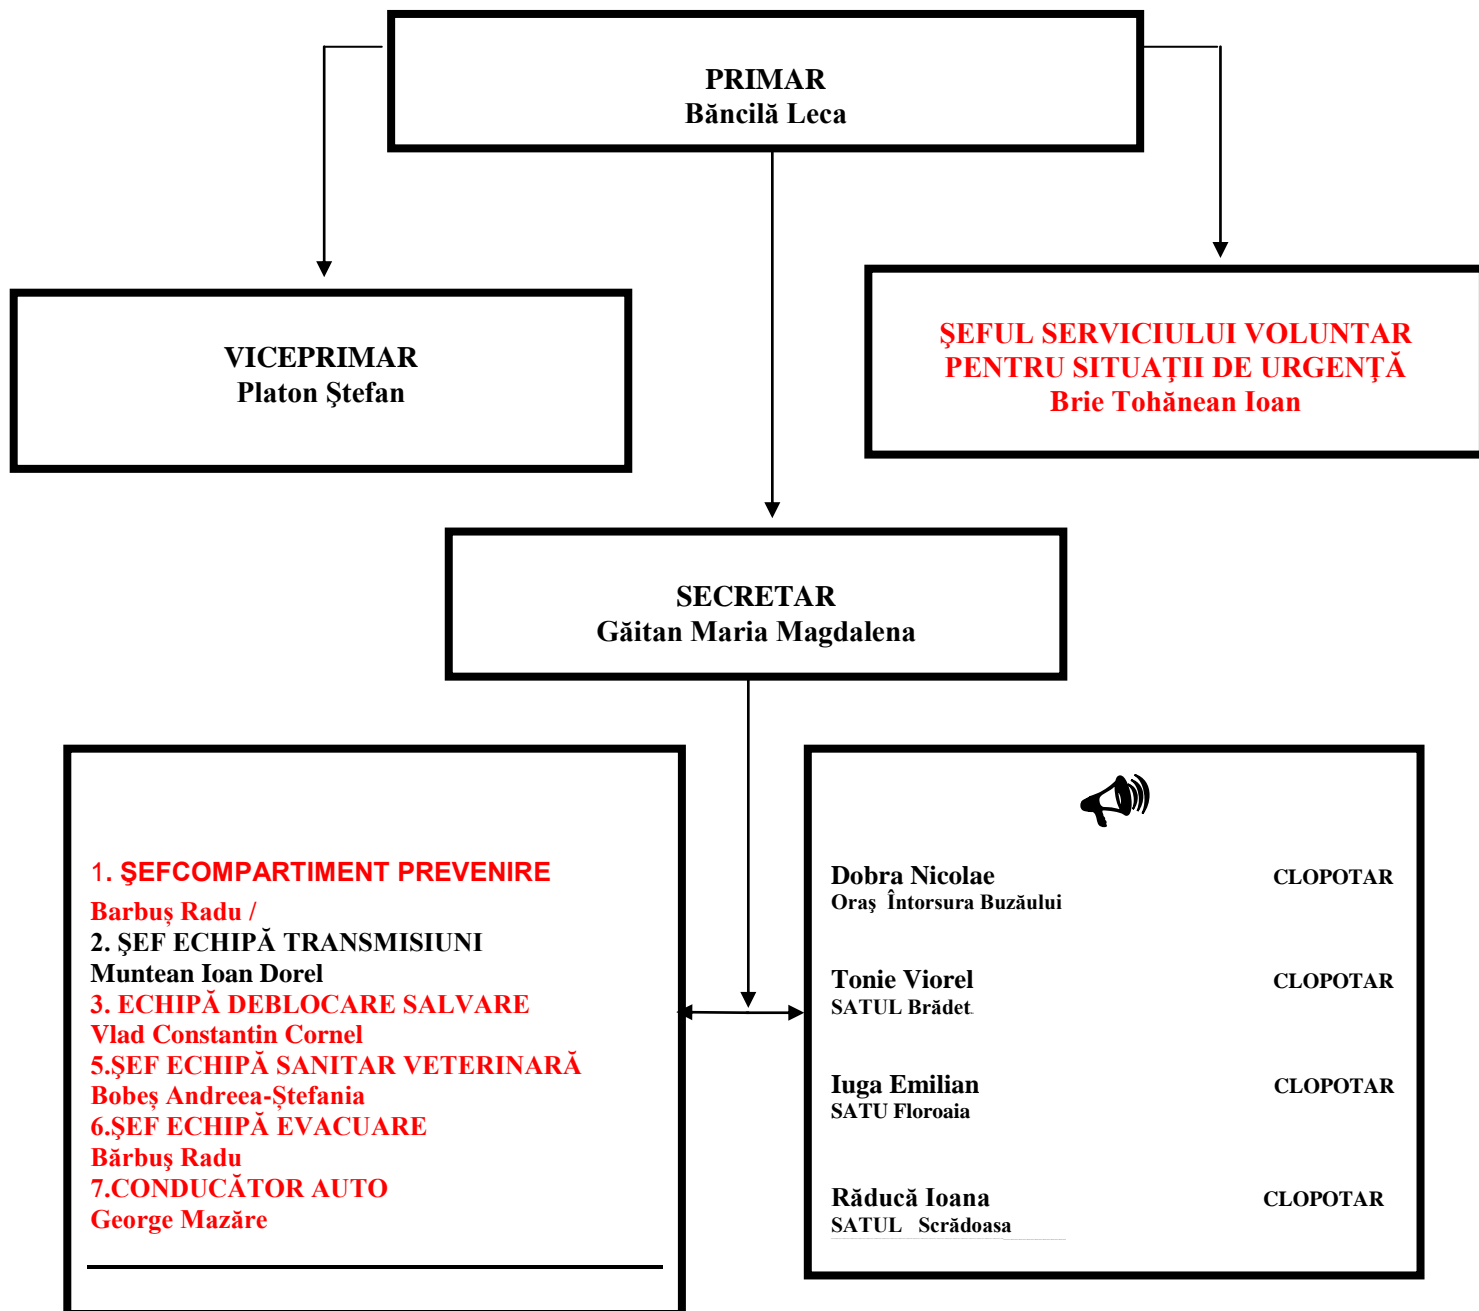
PRIMAR
Băncilă Leca

VICEPRIMAR
Platon Ştefan

ŞEFUL SERVICIULUI VOLUNTAR PENTRU SITUAŢII DE URGENŢĂ
Brie Tohănean Ioan

SECRETAR
Găitan Maria Magdalena

1. ŞEFCOMPARTIMENT PREVENIRE
Barbuş Radu /
2. ŞEF ECHIPĂ TRANSMISIUNI
Muntean Ioan Dorel
3. ECHIPĂ DEBLOCARE SALVARE
Vlad Constantin Cornel
5.ŞEF ECHIPĂ SANITAR VETERINARĂ
Bobeş Andreea-Ştefania
6.ŞEF ECHIPĂ EVACUARE
Bărbuş Radu
7.CONDUCĂTOR AUTO
George Mazăre

Dobra Nicolae
Oraş Întorsura Buzăului
CLOPOTAR

Tonie Viorel
SATUL Brădet
CLOPOTAR

Iuga Emilian
SATU Floroaia
CLOPOTAR

Răducă Ioana
SATUL Scrădoasa
CLOPOTAR